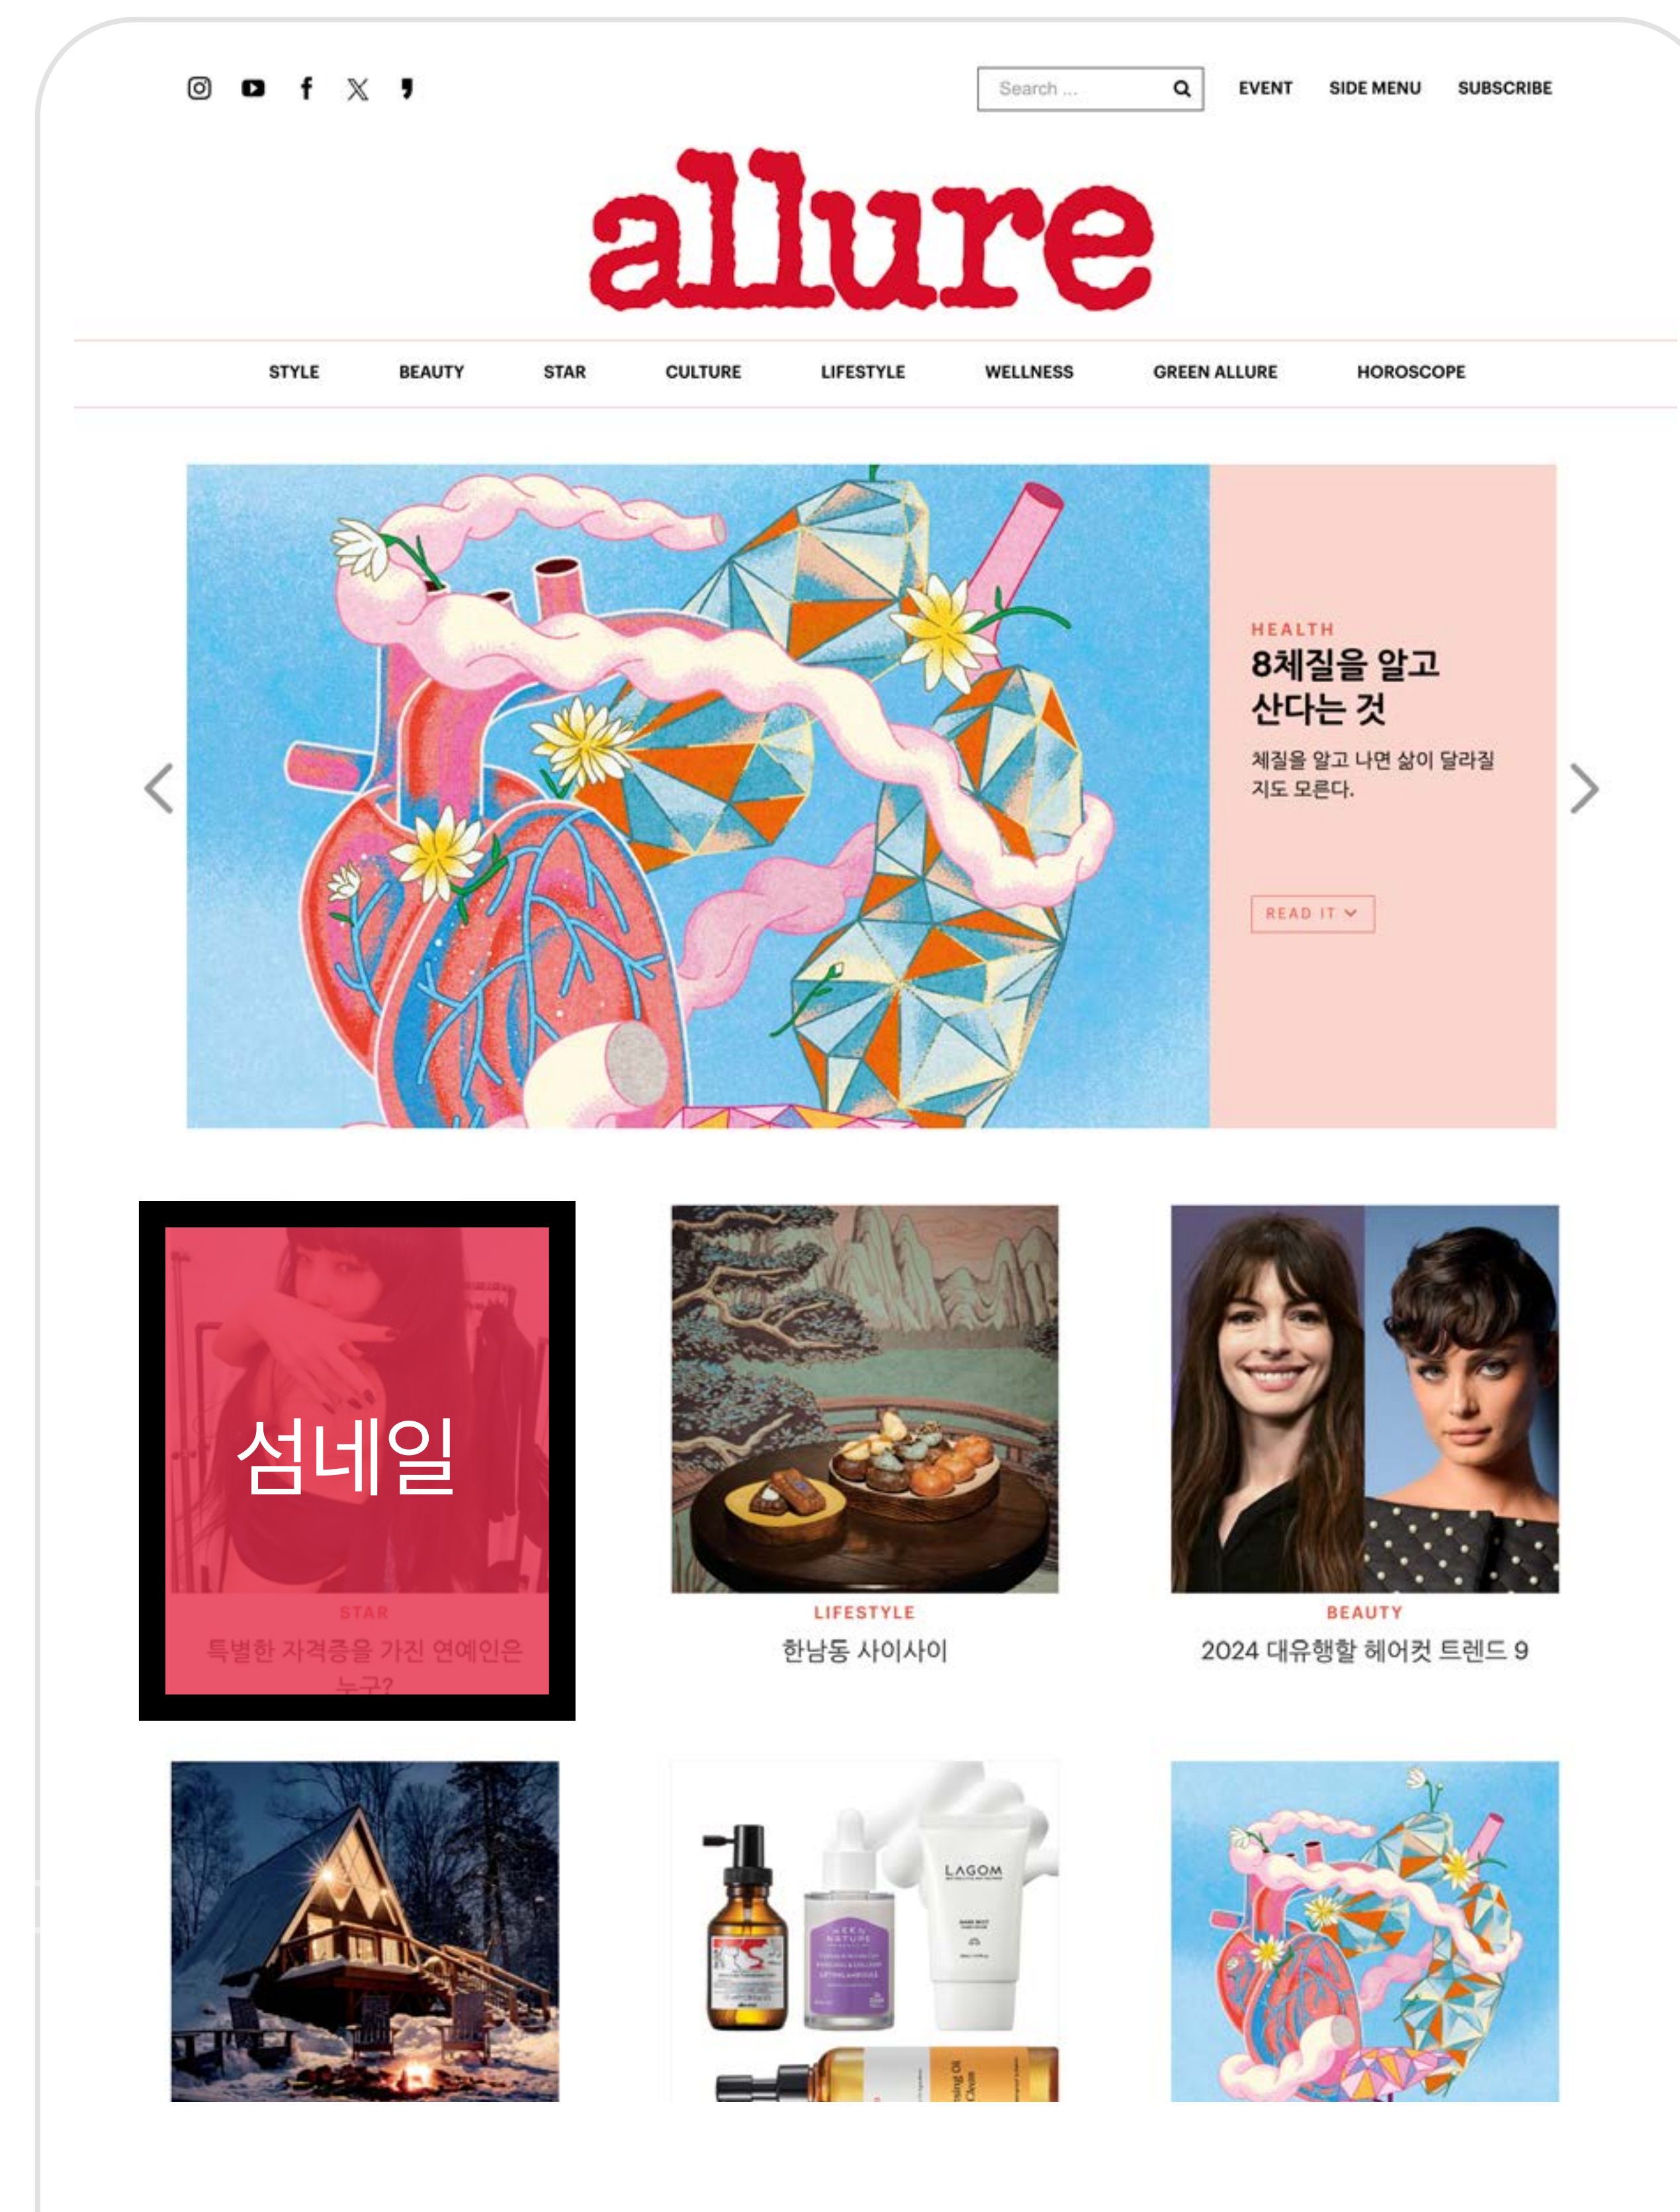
Search ...

EVENT SIDE MENU SUBSCRIBE

allure

STYLE BEAUTY STAR CULTURE LIFESTYLE WELLNESS GREEN ALLURE HOROSCOPE

HEALTH
8체질을 알고 산다는 것

체질을 알고 나면 삶이 달라질지도 모른다.

READ IT

섬네일

STAR
특별한 자격증을 가진 연예인은 누구?

LIFESTYLE
한남동 사이사이

BEAUTY
2024 대유행할 헤어컷 트렌드 9

LAGOM